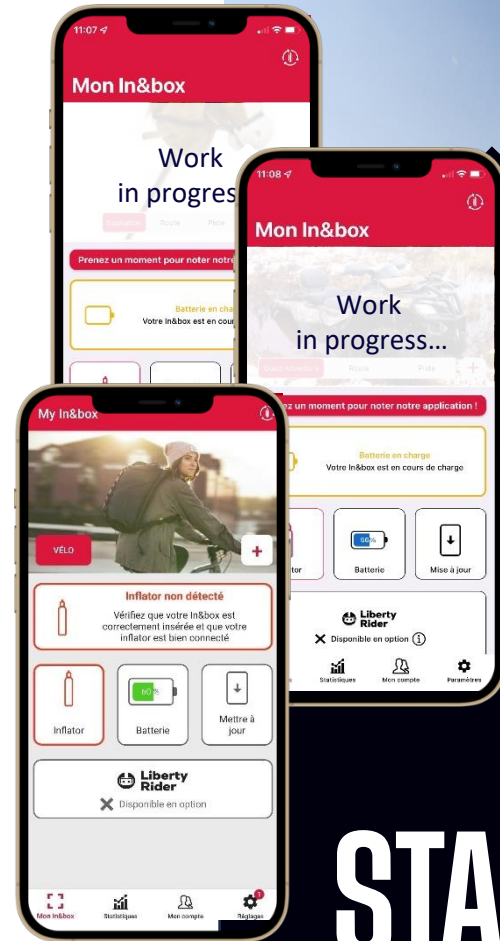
11:07

Mon In&box

Work
in progress

Scolaire Route Piste

Prenez un moment pour noter notre

Batterie en charge
Votre In&box est en cours

11:08

Mon In&box

Work
in progress...

Quad Aventure Route Piste

ez un moment pour noter notre application !

Batterie en charge
Votre In&box est en cours de charge

tor

90%
Batterie

Mise à jour

Liberty Rider
Disponible en option

Statistiques Mon compte Paramètres

My In&box

VÉLO

Inflator non détecté
Vérifiez que votre In&box est correctement insérée et que votre inflator est bien connecté

Inflator

60%
Batterie

Mettre à jour

Liberty Rider
Disponible en option

Mon In&box Statistiques Mon compte Réglages

STA